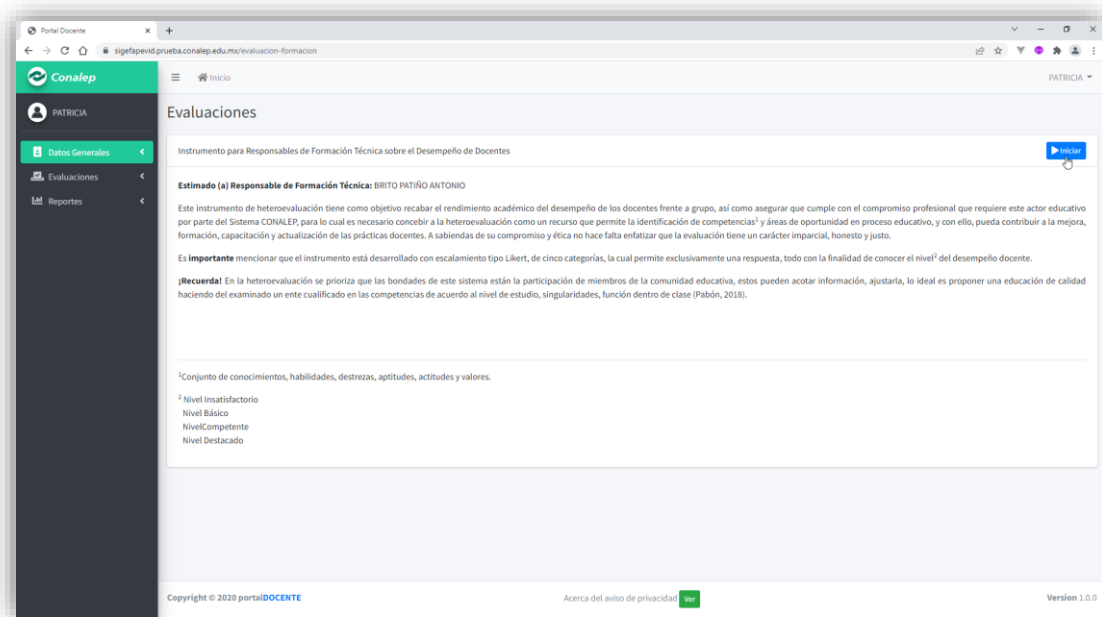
Portal Docente

sigefapevid.prueba.conalep.edu.mx/evaluacion-formacion

Conalep

Inicio

PATRICIA

PATRICIA

Datos Generales

Evaluaciones

Reportes

Evaluaciones

Instrumento para Responsables de Formación Técnica sobre el Desempeño de Docentes

Iniciar

**Estimado (a) Responsable de Formación Técnica:** BRITO PATIÑO ANTONIO

Este instrumento de heteroevaluación tiene como objetivo recabar el rendimiento académico del desempeño de los docentes frente a grupo, así como asegurar que cumple con el compromiso profesional que requiere este actor educativo por parte del Sistema CONALEP, para lo cual es necesario concebir a la heteroevaluación como un recurso que permite la identificación de competencias$^1$ y áreas de oportunidad en proceso educativo, y con ello, pueda contribuir a la mejora, formación, capacitación y actualización de las prácticas docentes. A sabiendas de su compromiso y ética no hace falta enfatizar que la evaluación tiene un carácter imparcial, honesto y justo.

Es **importante** mencionar que el instrumento está desarrollado con escalamiento tipo Likert, de cinco categorías, la cual permite exclusivamente una respuesta, todo con la finalidad de conocer el nivel$^2$ del desempeño docente.

**¡Recuerda!** En la heteroevaluación se prioriza que las bondades de este sistema están la participación de miembros de la comunidad educativa, estos pueden acotar información, ajustarla, lo ideal es proponer una educación de calidad haciendo del examinado un ente cualificado en las competencias de acuerdo al nivel de estudio, singularidades, función dentro de clase (Pabón, 2018).

$^1$Conjunto de conocimientos, habilidades, destrezas, aptitudes, actitudes y valores.

$^2$ Nivel Insatisfactorio
Nivel Básico
NivelCompetente
Nivel Destacado

Copyright © 2020 portalDOCENTE

Acerca del aviso de privacidad Ver

Version 1.0.0